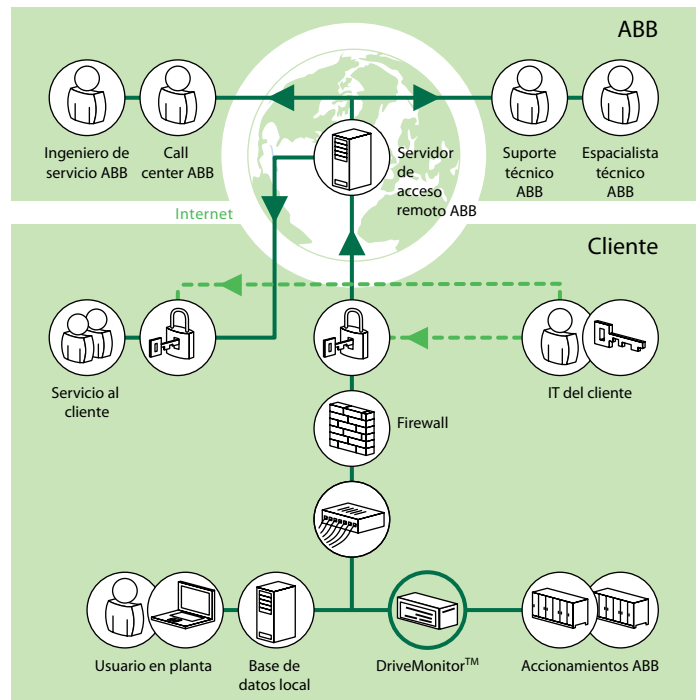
ABB

Ingeniero de servicio ABB

Call center ABB

Servidor de acceso remoto ABB

Suporte técnico ABB

Espacialista técnico ABB

Internet

Cliente

Servicio al cliente

IT del cliente

Firewall

Usuario en planta

Base de datos local

DriveMonitor$^{TM}$

Accionamientos ABB